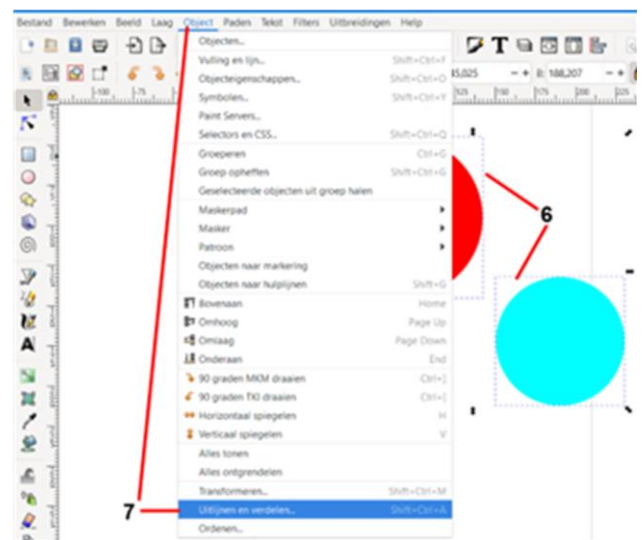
Bestand Bewerken Beeld Laag Object Paden Tekst Filters Uitbreidingen Help

Objecten...
Vulling en lijn... Shift+Ctrl+F
Objecteigenschappen... Shift+Ctrl+O
Symbolen... Shift+Ctrl+Y
Paint Servers...
Selectors en CSS... Shift+Ctrl+Q
Groeperen Ctrl+G
Groep opheffen Shift+Ctrl+G
Geselecteerde objecten uit groep halen
Maskerpad
Masker
Patroon
Objecten naar markering
Objecten naar hulplijnen Shift+G
Bovenaan Home
Omhoog Page Up
Omlaag Page Down
Onderaan End
90 graden MKM draaien Ctrl+]
90 graden TKI draaien Ctrl+[
Horizontaal spiegelen H
Verticaal spiegelen V
Alles tonen
Alles ontgrendelen
Transformeren... Shift+Ctrl+M
Uitlijnen en verdelen... Shift+Ctrl+A
Ordenen...

X: 145,025 B: 188,207

6
7